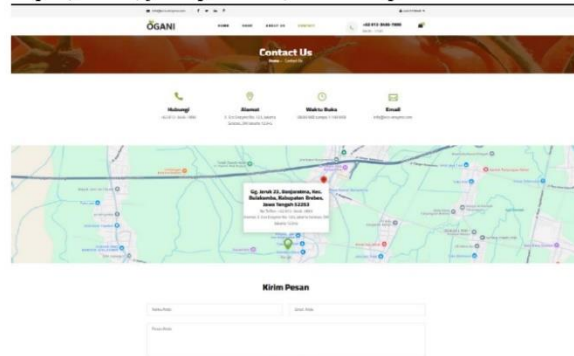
OGANI

HOME SHOP ABOUT US CONTACT

+62 812 3456 7890

Contact Us

Home - Contact Us

Hubungi

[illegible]

Alamat

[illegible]

Waktu Buka

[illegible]

Email

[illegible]

Gg. Jeruk 21, Banjaratma, Kec. Bulakamba, Kabupaten Brebes, Jawa Tengah 52253

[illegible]

Kirim Pesan

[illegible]

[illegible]

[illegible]